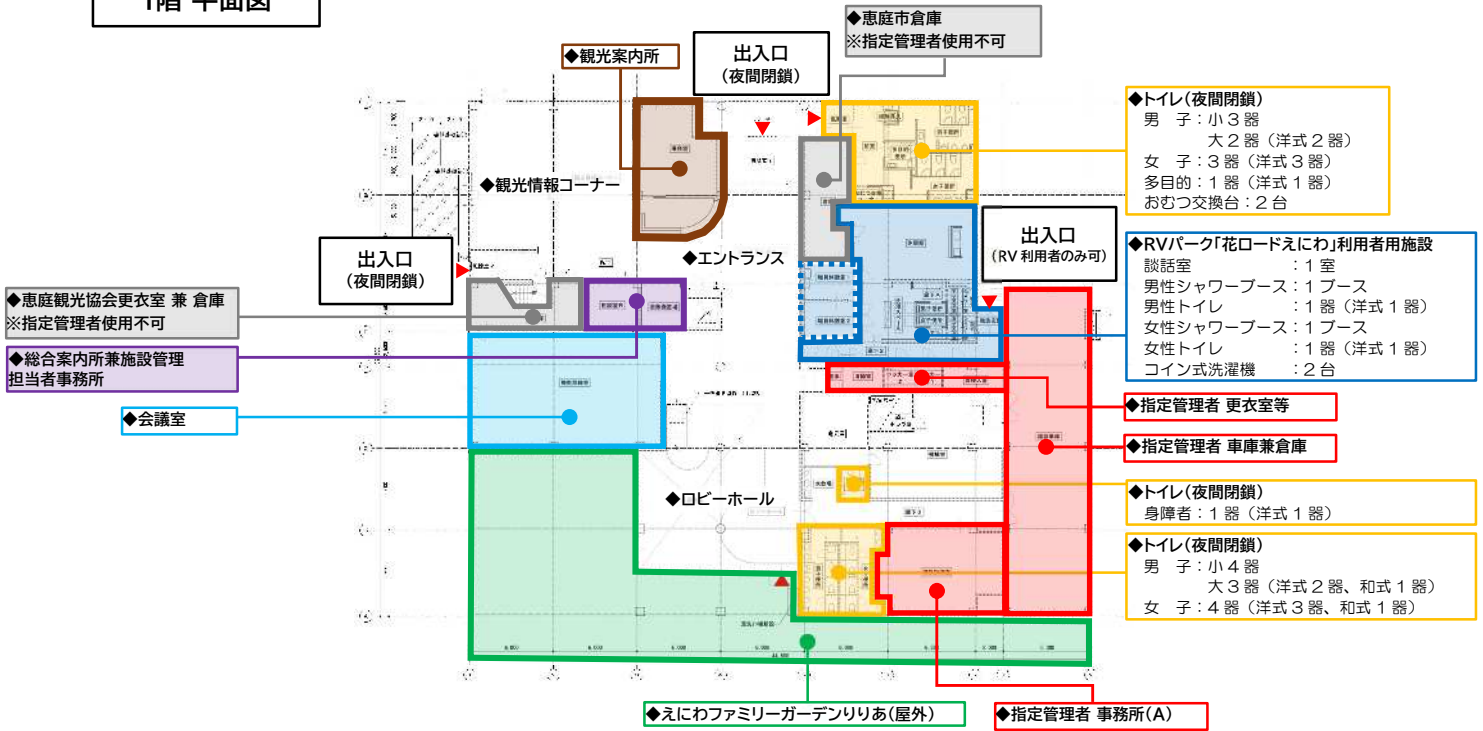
1階 平面図

◆観光案内所

出入口
（夜間閉鎖）

◆恵庭市倉庫
※指定管理者使用不可

◆トイレ（夜間閉鎖）
男　子：小３器
　　　　大２器（洋式２器）
女　子：３器（洋式３器）
多目的：１器（洋式１器）
おむつ交換台：２台

◆観光情報コーナー

◆エントランス

出入口
（RV 利用者のみ可）

◆RVパーク「花ロードえにわ」利用者用施設
談話室　　　　　：１室
男性シャワーブース：１ブース
男性トイレ　　　：１器（洋式１器）
女性シャワーブース：１ブース
女性トイレ　　　：１器（洋式１器）
コイン式洗濯機　：２台

出入口
（夜間閉鎖）

◆恵庭観光協会更衣室 兼 倉庫
※指定管理者使用不可

◆総合案内所兼施設管理
担当者事務所

◆会議室

◆指定管理者 更衣室等

◆指定管理者 車庫兼倉庫

◆ロビーホール

◆トイレ（夜間閉鎖）
身障者：１器（洋式１器）

◆トイレ（夜間閉鎖）
男　子：小４器
　　　　大３器（洋式２器、和式１器）
女　子：４器（洋式３器、和式１器）

◆えにわファミリーガーデンりりあ（屋外）

◆指定管理者 事務所（A）